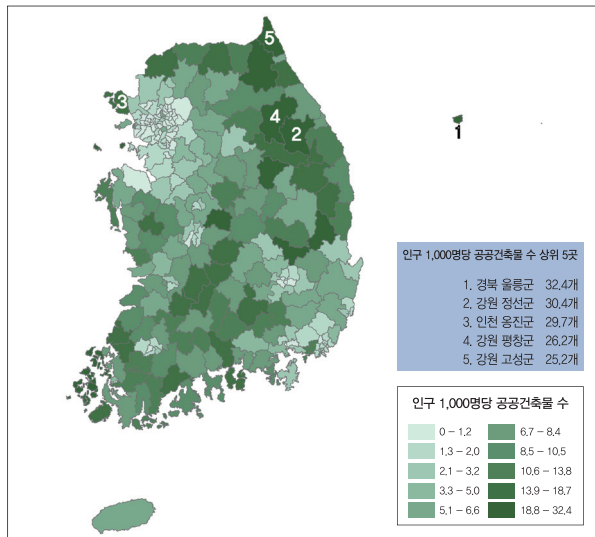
5
3
4
2
1

인구 1,000명당 공공건축물 수 상위 5곳

1. 경북 울릉군 32.4개
2. 강원 정선군 30.4개
3. 인천 옹진군 29.7개
4. 강원 평창군 26.2개
5. 강원 고성군 25.2개

인구 1,000명당 공공건축물 수

0 – 1.2
1.3 – 2.0
2.1 – 3.2
3.3 – 5.0
5.1 – 6.6
6.7 – 8.4
8.5 – 10.5
10.6 – 13.8
13.9 – 18.7
18.8 – 32.4